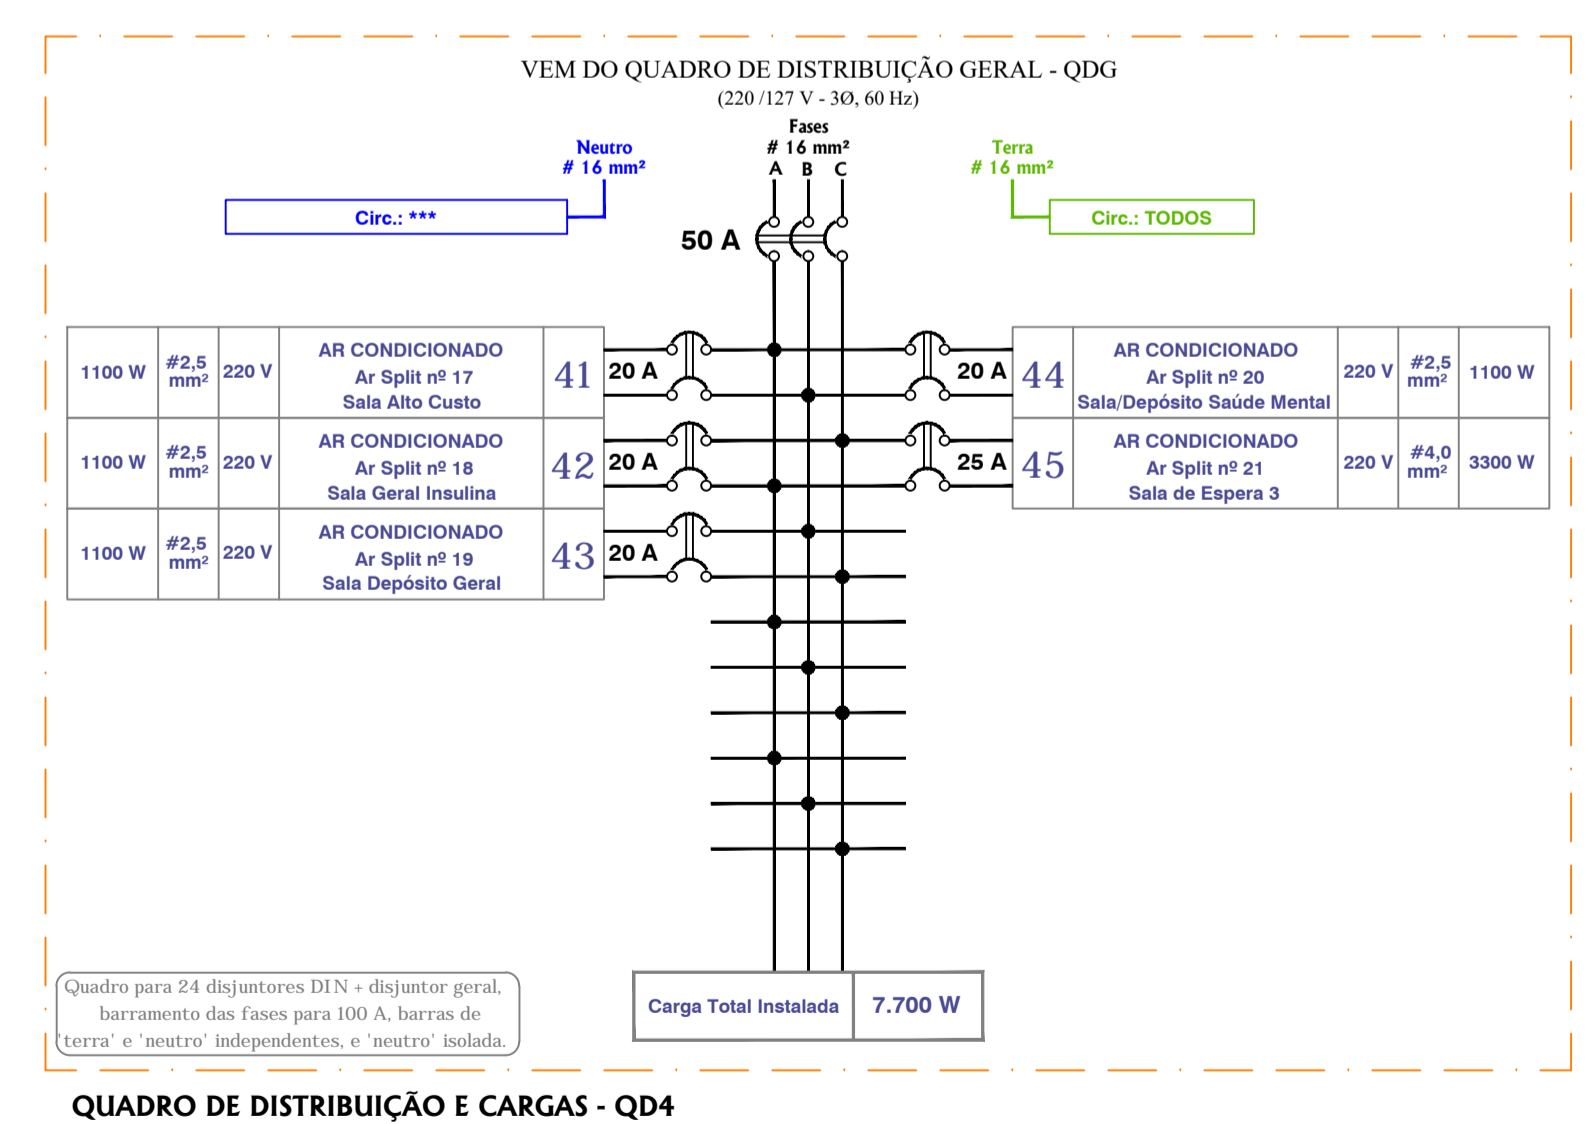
VEM DO QUADRO DE DISTRIBUIÇÃO GERAL - QDG
(220 /127 V - 3Ø, 60 Hz)

Neutro
# 16 mm²

Fases
# 16 mm²
A B C

Terra
# 16 mm²

Circ.: ***

Circ.: TODOS

50 A

| 1100 W | #2,5 mm² | 220 V | AR CONDICIONADO Ar Split nº 17 Sala Alto Custo | 41 |
|---|---|---|---|---|
| 1100 W | #2,5 mm² | 220 V | AR CONDICIONADO Ar Split nº 18 Sala Geral Insulina | 42 |
| 1100 W | #2,5 mm² | 220 V | AR CONDICIONADO Ar Split nº 19 Sala Depósito Geral | 43 |

20 A
20 A
20 A

20 A
25 A

| 44 | AR CONDICIONADO Ar Split nº 20 Sala/Depósito Saúde Mental | 220 V | #2,5 mm² | 1100 W |
|---|---|---|---|---|
| 45 | AR CONDICIONADO Ar Split nº 21 Sala de Espera 3 | 220 V | #4,0 mm² | 3300 W |

Quadro para 24 disjuntores DIN + disjuntor geral, barramento das fases para 100 A, barras de 'terra' e 'neutro' independentes, e 'neutro' isolada.

| Carga Total Instalada | 7.700 W |
|---|---|

QUADRO DE DISTRIBUIÇÃO E CARGAS - QD4